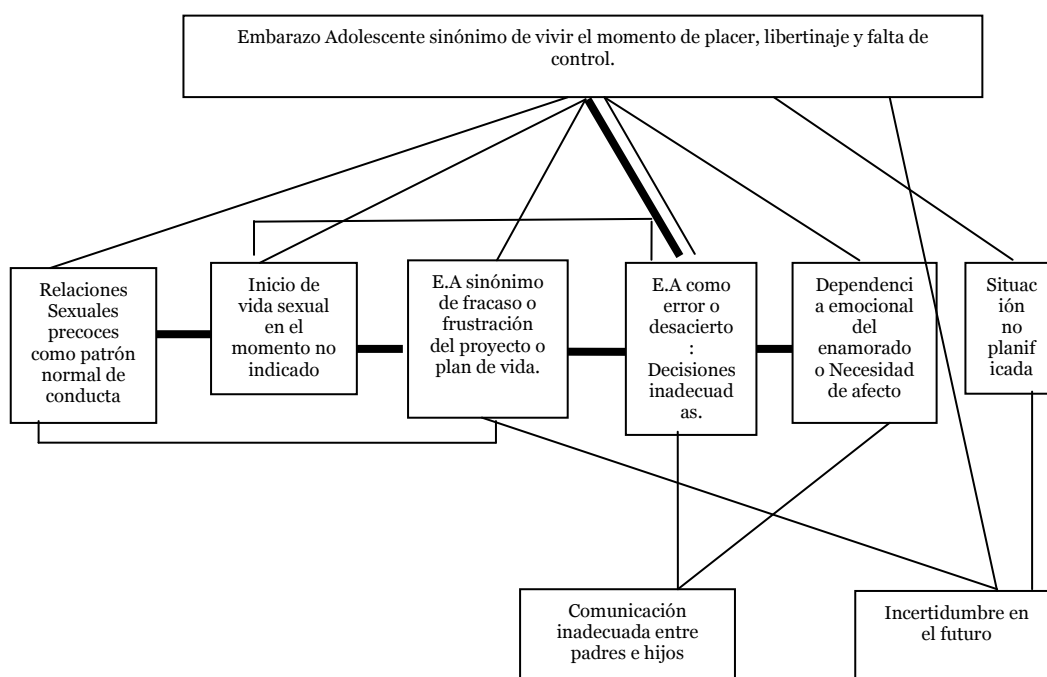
Embarazo Adolescente sinónimo de vivir el momento de placer, libertinaje y falta de control.

Relaciones Sexuales precoces como patrón normal de conducta

Inicio de vida sexual en el momento no indicado

E.A sinónimo de fracaso o frustración del proyecto o plan de vida.

E.A como error o desacierto : Decisiones inadecuadas.

Dependencia emocional del enamorado o Necesidad de afecto

Situación no planificada

Comunicación inadecuada entre padres e hijos

Incertidumbre en el futuro